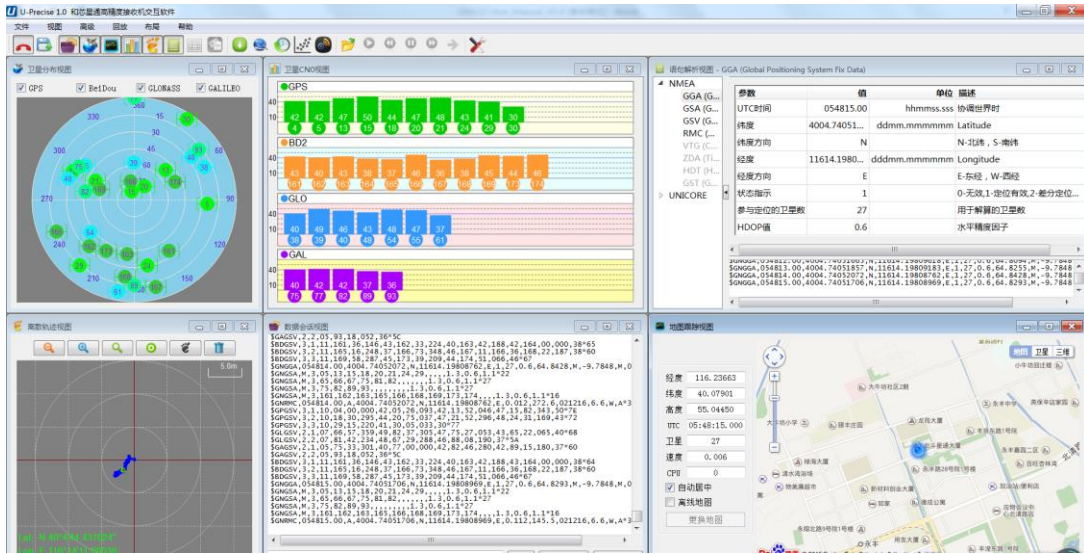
U-Precise 1.0 和芯星通高精度接收机交互软件

文件 视图 高级 回放 布局 帮助

卫星分布视图

GPS BeiDou GLONASS GALILEO

卫星CNO视图

GPS
40
10
4 5 13 15 18 20 21 24 29 30
47 50 44 47 48 43 41 30

BD2

GLO
40 49 40 43 48 47 37
38 39 40 48 54 55 61

GAL
40 42 42 37 36
75 77 82 89 93

语句解析视图 - GGA (Global Positioning System Fix Data)

NMEA
GGA (G...
GSA (G...
GSV (G...
RMC (...
VTG (C...
ZDA (Ti...
HDT (H...
GST (G...
UNICORE

| 参数 | 值 | 单位 | 描述 |
|---|---|---|---|
| UTC时间 | 054815.00 | hhmmss.sss | 协调世界时 |
| 纬度 | 4004.74051... | ddmm.mmmmm | Latitude |
| 纬度方向 | N | | N-北纬，S-南纬 |
| 经度 | 11614.1980... | dddmm.mmmmm | Longitude |
| 经度方向 | E | | E-东经，W-西经 |
| 状态指示 | 1 | | 0-无效,1-定位有效,2-差分定位... |
| 参与定位的卫星数 | 27 | | 用于解算的卫星数 |
| HDOP值 | 0.6 | | 水平精度因子 |

$GNGGA,054813.00,4004.74051857,N,11614.19809183,E,1,27,0.6,64.8255,M,-9.7848
$GNGGA,054814.00,4004.74052072,N,11614.19808762,E,1,27,0.6,64.8428,M,-9.7848
$GNGGA,054815.00,4004.74051706,N,11614.19808969,E,1,27,0.6,64.8293,M,-9.7848

离散轨迹视图

5.0m

数据会话视图

$GAGSV,2,2,05,93,18,052,36*5C
$BDGSV,3,1,11,161,36,146,43,162,33,224,40,163,42,188,42,164,00,000,38*65
$BDGSV,3,2,11,165,16,248,37,166,73,348,46,167,11,166,36,168,22,187,38*60
$BDGSV,3,3,11,169,58,287,45,173,39,209,44,174,51,066,46*67
$GNGGA,054814.00,4004.74052072,N,11614.19808762,E,1,27,0.6,64.8428,M,-9.7848,M,0
$GNGSA,M,3,05,13,15,18,20,21,24,29,,,,,1.3,0.6,1.1*22
$GNGSA,M,3,65,66,67,75,81,82,,,,,,,1.3,0.6,1.1*27
$GNGSA,M,3,75,82,89,93,,,,,,,,,1.3,0.6,1.1*27
$GNGSA,M,3,161,162,163,165,166,168,169,173,174,,,,1.3,0.6,1.1*16
$GNRMC,054814.00,A,4004.74052072,N,11614.19808762,E,0.012,272.6,021216,6.6,W,A*3
$GPGSV,3,1,10,04,00,000,42,05,26,093,42,13,52,046,47,15,82,343,50*76
$GPGSV,3,2,10,18,30,295,44,20,75,037,47,21,52,296,48,24,31,169,43*72
$GPGSV,3,3,10,29,15,220,41,30,05,033,30*77
$GLGSV,2,1,07,66,57,359,49,67,30,047,75,27,053,43,65,22,065,40*68
$GLGSV,2,2,07,81,42,234,48,67,29,288,46,88,08,190,37*5A
$GAGSV,2,1,05,75,33,301,40,77,00,000,42,82,46,280,42,89,15,180,37*60
$GAGSV,2,2,05,93,18,052,36*5C
$BDGSV,3,1,11,161,36,146,43,162,33,224,40,163,42,188,43,164,00,000,38*64
$BDGSV,3,2,11,165,16,248,37,166,73,348,46,167,11,166,36,168,22,187,38*60
$BDGSV,3,3,11,169,58,287,45,173,39,209,44,174,51,066,46*67
$GNGGA,054815.00,4004.74051706,N,11614.19808969,E,1,27,0.6,64.8293,M,-9.7848,M,0
$GNGSA,M,3,05,13,15,18,20,21,24,29,,,,,1.3,0.6,1.1*22
$GNGSA,M,3,65,66,67,75,81,82,,,,,,,1.3,0.6,1.1*27
$GNGSA,M,3,75,82,89,93,,,,,,,,,1.3,0.6,1.1*27
$GNGSA,M,3,161,162,163,165,166,168,169,173,174,,,,1.3,0.6,1.1*16
$GNRMC,054815.00,A,4004.74051706,N,11614.19808969,E,0.112,145.5,021216,6.6,W,A*3

地图跟踪视图

地图 卫星 三维

经度 116.23663
纬度 40.07901
高度 55.04450
UTC 05:48:15.000
卫星 27
速度 0.006
CPU 0
自动居中
离线地图
更换地图